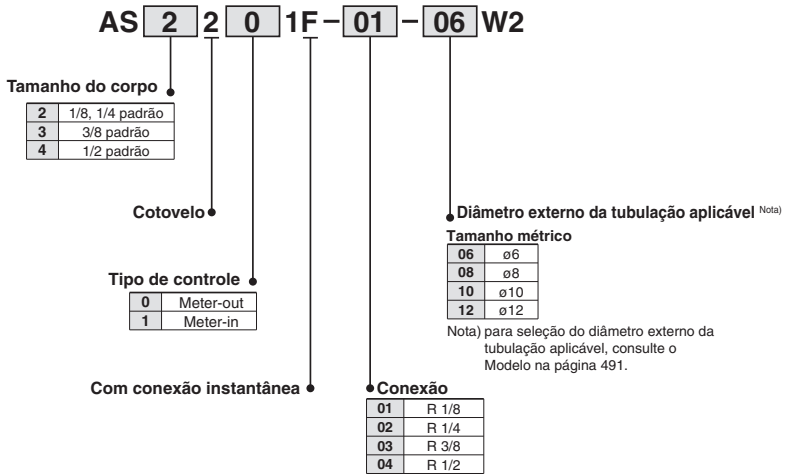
AS 2 2 0 1F – 01 – 06 W2

Tamanho do corpo

| 2 | 1/8, 1/4 padrão |
|---|---|
| 3 | 3/8 padrão |
| 4 | 1/2 padrão |

Cotovelo

Tipo de controle

| 0 | Meter-out |
|---|---|
| 1 | Meter-in |

Com conexão instantânea

Diâmetro externo da tubulação aplicável Nota)

Tamanho métrico

| 06 | ø6 |
|---|---|
| 08 | ø8 |
| 10 | ø10 |
| 12 | ø12 |

Nota) para seleção do diâmetro externo da tubulação aplicável, consulte o Modelo na página 491.

Conexão

| 01 | R 1/8 |
|---|---|
| 02 | R 1/4 |
| 03 | R 3/8 |
| 04 | R 1/2 |